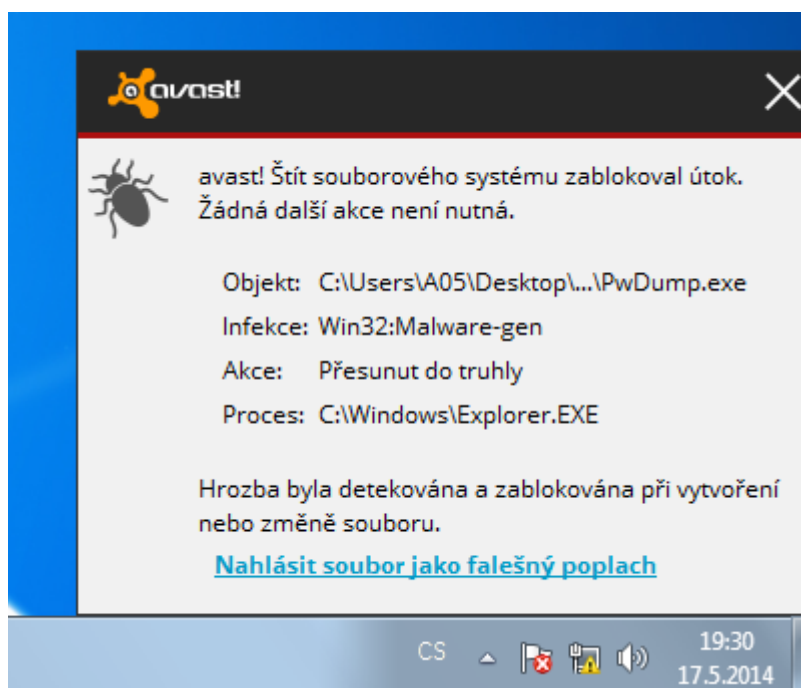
avast!

avast! Štít souborového systému zablokoval útok. Žádná další akce není nutná.

| | |
|---|---|
| Objekt: | C:\Users\A05\Desktop\...\PwDump.exe |
| Infekce: | Win32:Malware-gen |
| Akce: | Přesunut do truhly |
| Proces: | C:\Windows\Explorer.EXE |

Hrozba byla detekována a zablokována při vytvoření nebo změně souboru.

Nahlásit soubor jako falešný poplach

CS

19:30
17.5.2014